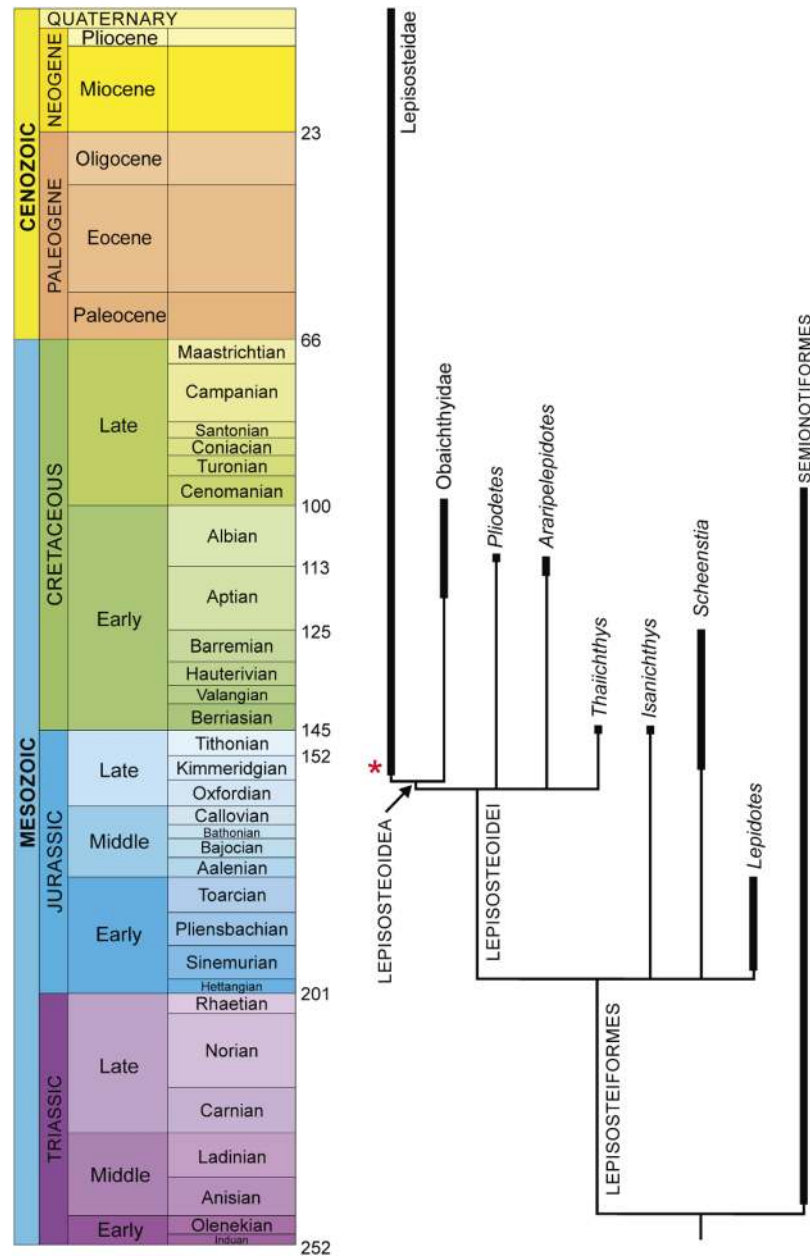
| | | | |
|---|---|---|---|
| CENOZOIC | QUATERNARY | | |
| | NEOGENE | Pliocene | |
| | | Miocene | |
| | PALEOGENE | Oligocene | |
| | | Eocene | |
| | | Paleocene | |
| MESOZOIC | CRETACEOUS | Late | Maastrichtian |
| | | | Campanian |
| | | | Santonian |
| | | | Coniacian |
| | | | Turonian |
| | | | Cenomanian |
| | | Early | Albian |
| | | | Aptian |
| | | | Barremian |
| | | | Hauterivian |
| | | | Valangian |
| | | | Berriasian |
| | JURASSIC | Late | Tithonian |
| | | | Kimmeridgian |
| | | | Oxfordian |
| | | Middle | Callovian |
| | | | Bathonian |
| | | | Bajocian |
| | | | Aalenian |
| | | Early | Toarcian |
| | | | Pliensbachian |
| | | | Sinemurian |
| | | | Hettangian |
| | TRIASSIC | Late | Rhaetian |
| | | | Norian |
| | | | Carnian |
| | | Middle | Ladinian |
| | | | Anisian |
| | | Early | Olenekian |
| | | | Induan |

23
66
100
113
125
145
152
201
252

Lepisosteidae
Obaichthyidae
*Pliodetes*
*Araripelepidotes*
*Thaiichthys*
*Isanichthys*
*Scheenstia*
*Lepidotes*
SEMIONOTIFORMES
*
LEPISOSTEOIDEA
LEPISOSTEOIDEI
LEPISOSTEIFORMES